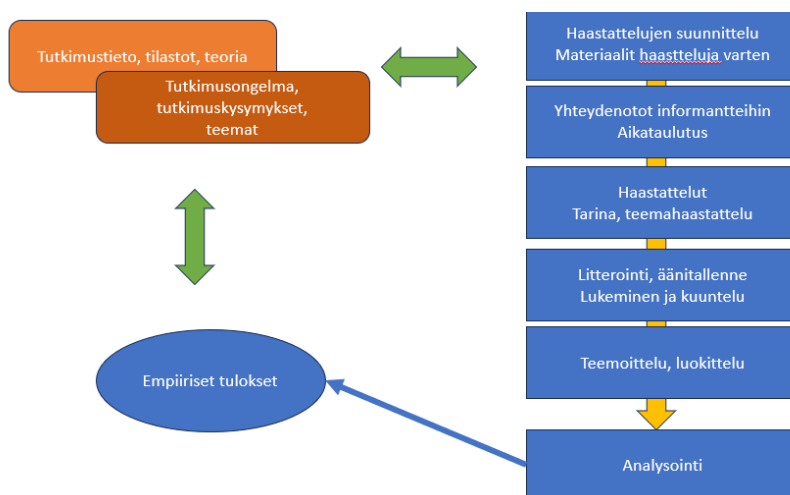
Tutkimustieto, tilastot, teoria

Tutkimusongelma, tutkimuskysymykset, teemat

Empiiriset tulokset

Haastattelujen suunnittelu
Materiaalit haastteluja varten

Yhteydenotot informantteihin
Aikataulutus

Haastattelut
Tarina, teemahaastattelu

Litterointi, äänitallenne
Lukeminen ja kuuntelu

Teemoittelu, luokittelu

Analysointi